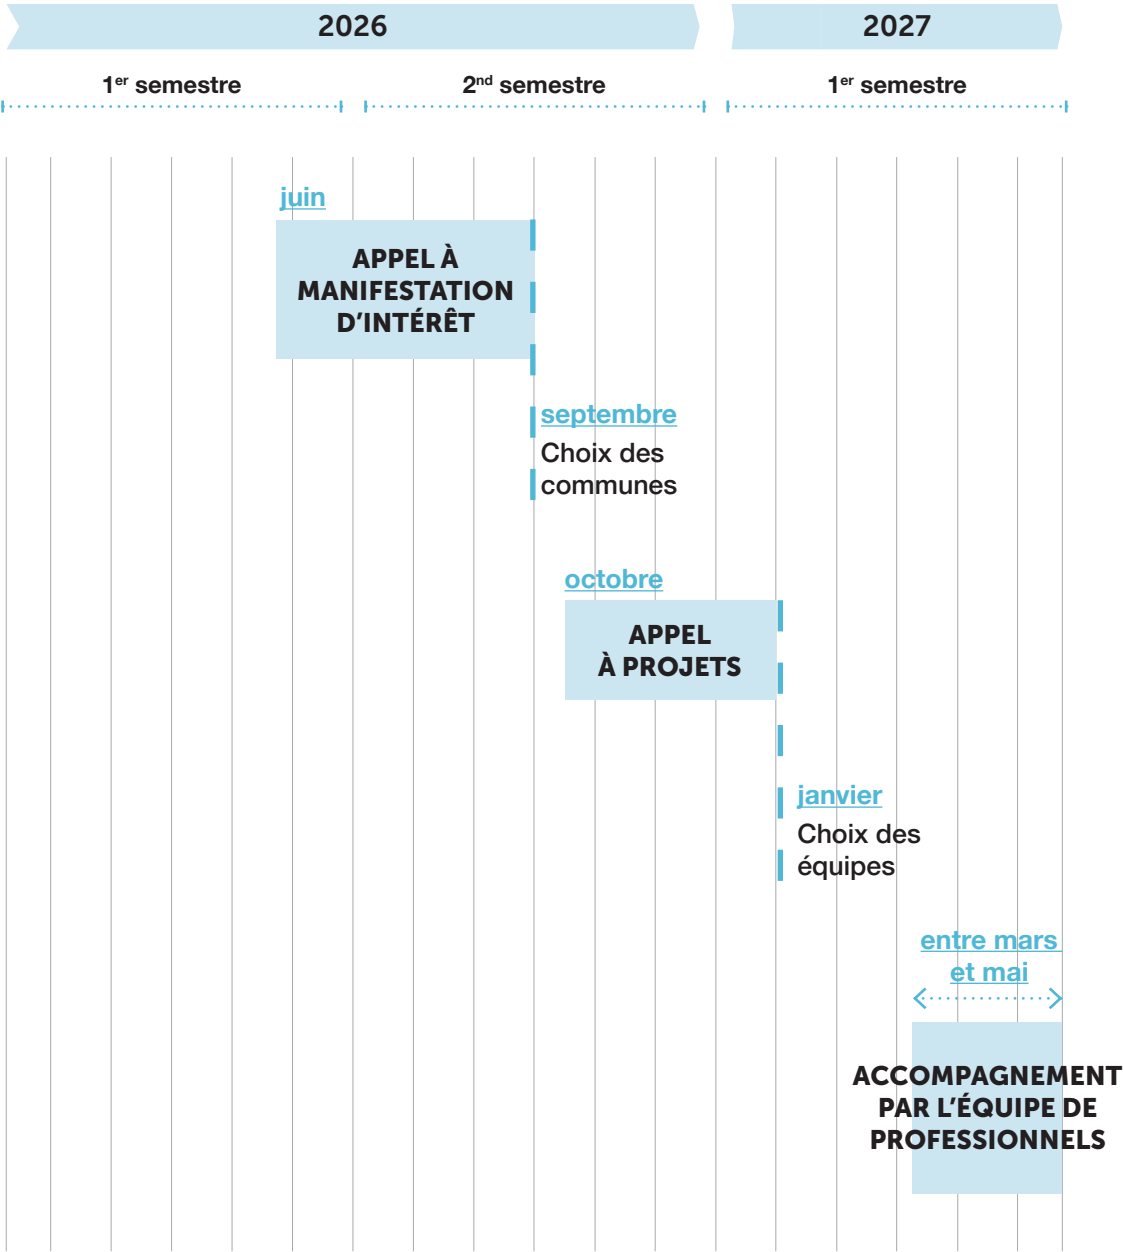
2026

2027

1$^{er}$ semestre

2$^{nd}$ semestre

1$^{er}$ semestre

juin

APPEL À MANIFESTATION D'INTÉRÊT

septembre

Choix des communes

octobre

APPEL À PROJETS

janvier

Choix des équipes

entre mars et mai

ACCOMPAGNEMENT PAR L'ÉQUIPE DE PROFESSIONNELS